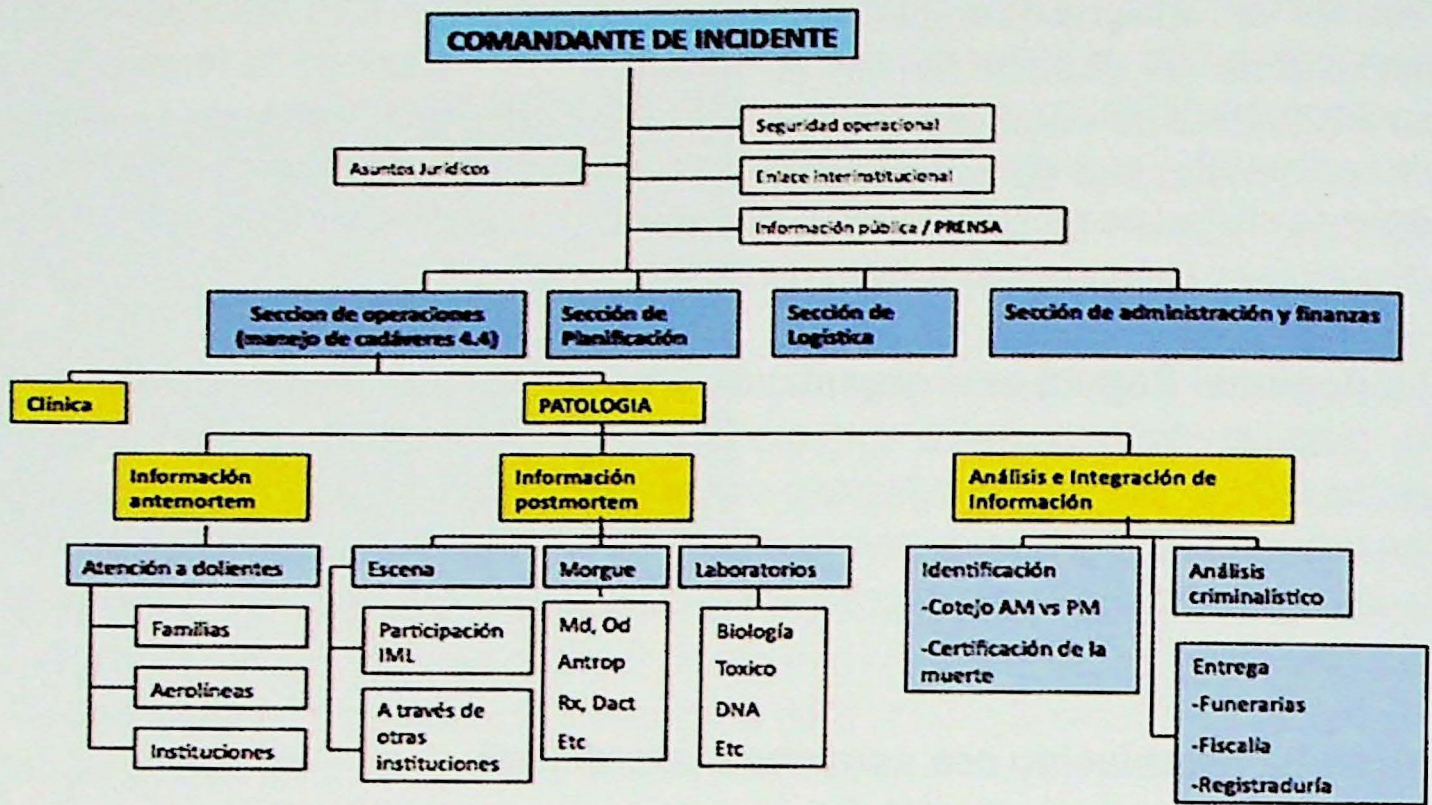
COMANDANTE DE INCIDENTE

Seguridad operacional

Asuntos Jurídicos

Enlace interinstitucional

Información pública / PRENSA

Seccion de operaciones (manejo de cadáveres 4.4)

Sección de Planificación

Sección de Logística

Sección de administración y finanzas

Clínica

PATOLOGIA

Información antemortem

Información postmortem

Análisis e Integración de Información

Atención a dolientes

Familias

Aerolíneas

Instituciones

Escena

Participación IML

A través de otras instituciones

Morgue

Md, Od
Antrop
Rx, Dact
Etc

Laboratorios

Biología
Toxico
DNA
Etc

Identificación
-Cotejo AM vs PM
-Certificación de la muerte

Análisis criminalístico

Entrega
-Funerarias
-Fiscalía
-Registraduría